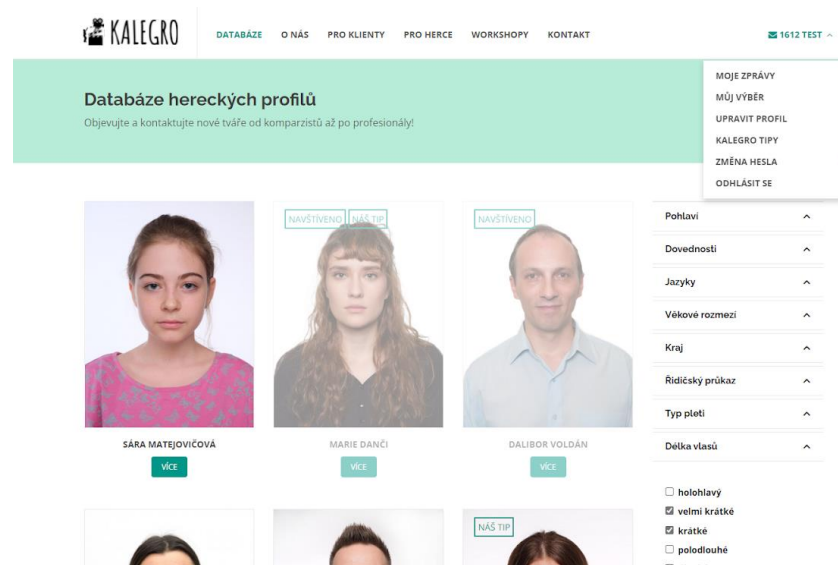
KALEGRO

DATABÁZE O NÁS PRO KLIENTY PRO HERCE WORKSHOPY KONTAKT

1612 TEST

MOJE ZPRÁVY
MŮJ VÝBĚR
UPRAVIT PROFIL
KALEGRO TIPY
ZMĚNA HESLA
ODHLÁSIT SE

Databáze hereckých profilů

Objevujte a kontaktujte nové tváře od komparzistů až po profesionály!

NAVŠTÍVENO NÁŠ TIP

NAVŠTÍVENO

SÁRA MATEJOVIČOVÁ
VÍCE

MARIE DANČI
VÍCE

DALIBOR VOLDÁN
VÍCE

NÁŠ TIP

Pohlaví
Dovednosti
Jazyky
Věkové rozmezí
Kraj
Řidičský průkaz
Typ pleti
Délka vlasů

holohlavý
velmi krátké
krátké
polodlouhé